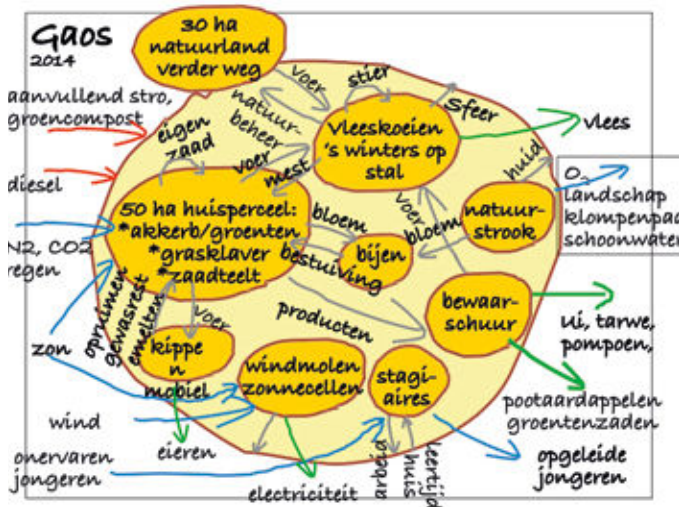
Gaos
2014

30 ha natuurland verder weg

aanvullend stro, groencompost

diesel

N2, CO2 regen

zon

wind

onervaren jongeren

eigen zaad

natuurbeheer

voer

stier

voer

Sfeer

mest

Vleeskoeien 's winters op stal

vlees

huid

O2 landschap klompenpad schoonwater

50 ha huisperceel: *akkerb/groenten *grasklaver *zaadteelt

bloem

voer

bloem

natuurstrook

bijen

bestuiving

optimalen gewasrest

emelten

voer

kippen mobiel

producten

bewaarschuur

Ui, tarwe, pompoen,

pootaardappelen groentenzaden

windmolen zonnecellen

stagiaires

eieren

electriciteit

arbeid

huis

leertijd

opgeleide jongeren